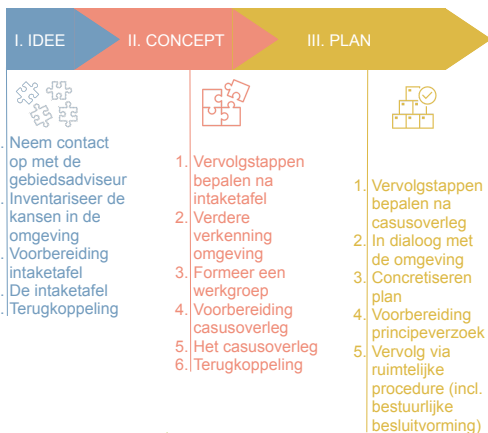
I. IDEE

II. CONCEPT

III. PLAN

. Neem contact op met de gebiedsadviseur
. Inventariseer de kansen in de omgeving
. Voorbereiding intaketafel
. De intaketafel
. Terugkoppeling

1. Vervolgstappen bepalen na intaketafel
2. Verdere verkenning omgeving
3. Formeer een werkgroep
4. Voorbereiding casusoverleg
5. Het casusoverleg
6. Terugkoppeling

1. Vervolgstappen bepalen na casusoverleg
2. In dialoog met de omgeving
3. Concretiseren plan
4. Voorbereiding principeverzoek
5. Vervolg via ruimtelijke procedure (incl. bestuurlijke besluitvorming)